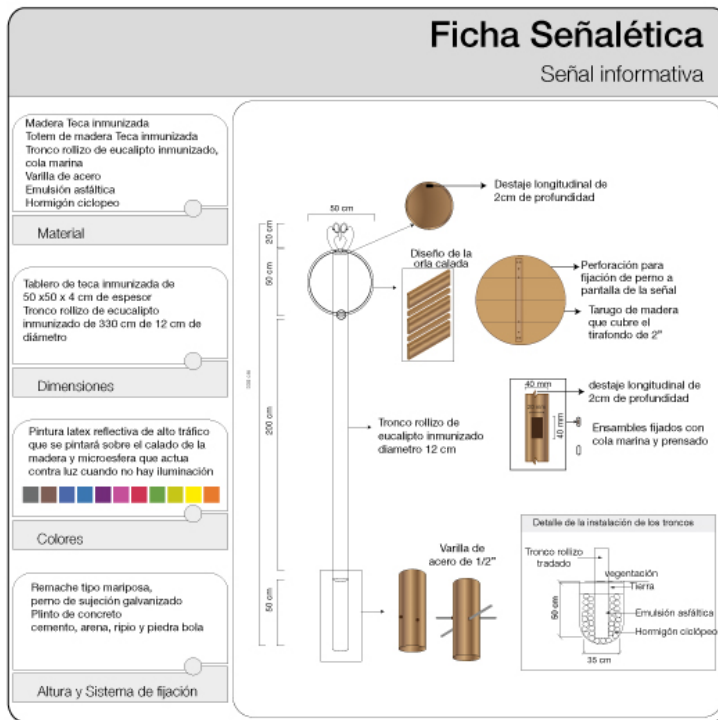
Ficha Señalética

Señal informativa

Madera Teca inmunizada
Totem de madera Teca inmunizada
Tronco rollizo de eucalipto inmunizado, cola marina
Varilla de acero
Emulsión asfáltica
Hormigón ciclopeo

Material

Tablero de teca inmunizada de 50 x50 x 4 cm de espesor
Tronco rollizo de eucalipto inmunizado de 330 cm de 12 cm de diámetro

Dimensiones

Pintura latex reflectiva de alto tráfico que se pintará sobre el calado de la madera y microesfera que actua contra luz cuando no hay iluminación

Colores

Remache tipo mariposa, perno de sujeción galvanizado
Plinto de concreto
cemento, arena, ripio y piedra bola

Altura y Sistema de fijación

50 cm

20 cm

50 cm

200 cm

50 cm

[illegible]

Destaje longitudinal de 2cm de profundidad

Diseño de la orla calada

Perforación para fijación de perno a pantalla de la señal

Tarugo de madera que cubre el tirafondo de 2"

40 mm

40 mm

destaje longitudinal de 2cm de profundidad

Ensambles fijados con cola marina y prensado

Tronco rollizo de eucalipto inmunizado diametro 12 cm

Varilla de acero de 1/2"

Detalle de la instalación de los troncos

Tronco rollizo tradado

vegentación

Tierra

Emulsión asfáltica

Hormigón ciclópeo

90 cm

35 cm